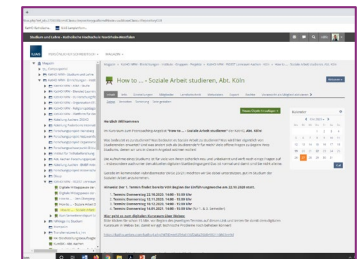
Studium und Lehre - Katholische Hochschule NRW

How to ... - Soziale Arbeit studieren, Abt. Köln

Herzlich Willkommen

Hinweis: Der 1. Termin findet bereits statt

Termin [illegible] 10.2020, 14:00 - 15:30 Uhr
Termin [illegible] 11.2020, 14:00 - 15:30 Uhr
Termin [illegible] 12.2020, 14:00 - 15:30 Uhr

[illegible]